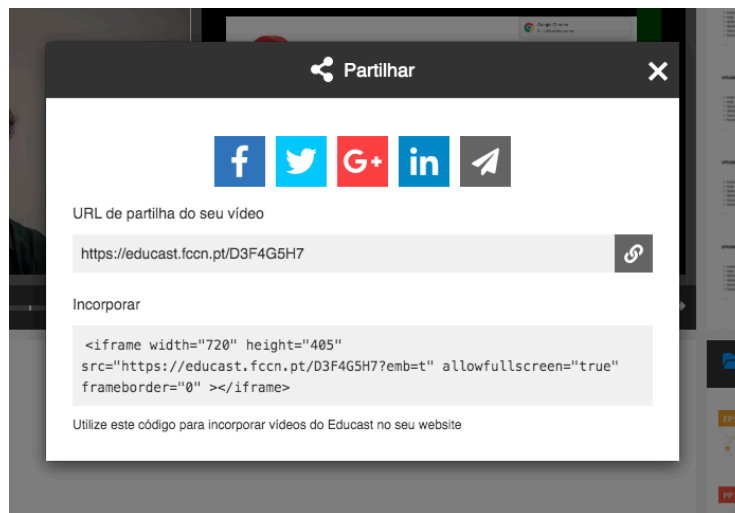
Partilhar

G+ in

URL de partilha do seu vídeo

https://educast.fccn.pt/D3F4G5H7

Incorporar

<iframe width="720" height="405" src="https://educast.fccn.pt/D3F4G5H7?emb=t" allowfullscreen="true" frameborder="0" ></iframe>

Utilize este código para incorporar vídeos do Educast no seu website